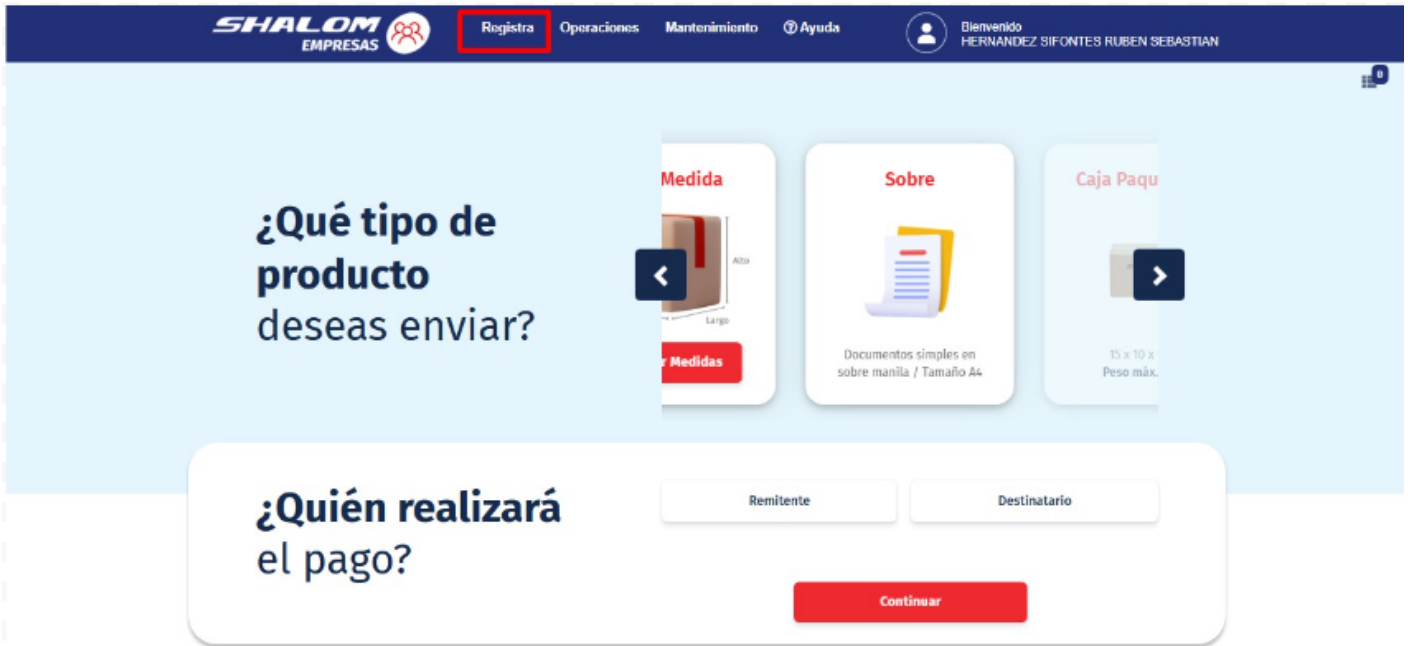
SHALOM EMPRESAS

Registra Operaciones Mantenimiento ⓘ Ayuda

Bienvenido
HERNANDEZ SIFONTES RUBEN SEBASTIAN

0

¿Qué tipo de producto deseas enviar?

Medida

Alto

Largo

r Medidas

Sobre

Documentos simples en sobre manila / Tamaño A4

Caja Paqu

15 x 10 x
Peso máx.

¿Quién realizará el pago?

Remitente

Destinatario

Continuar